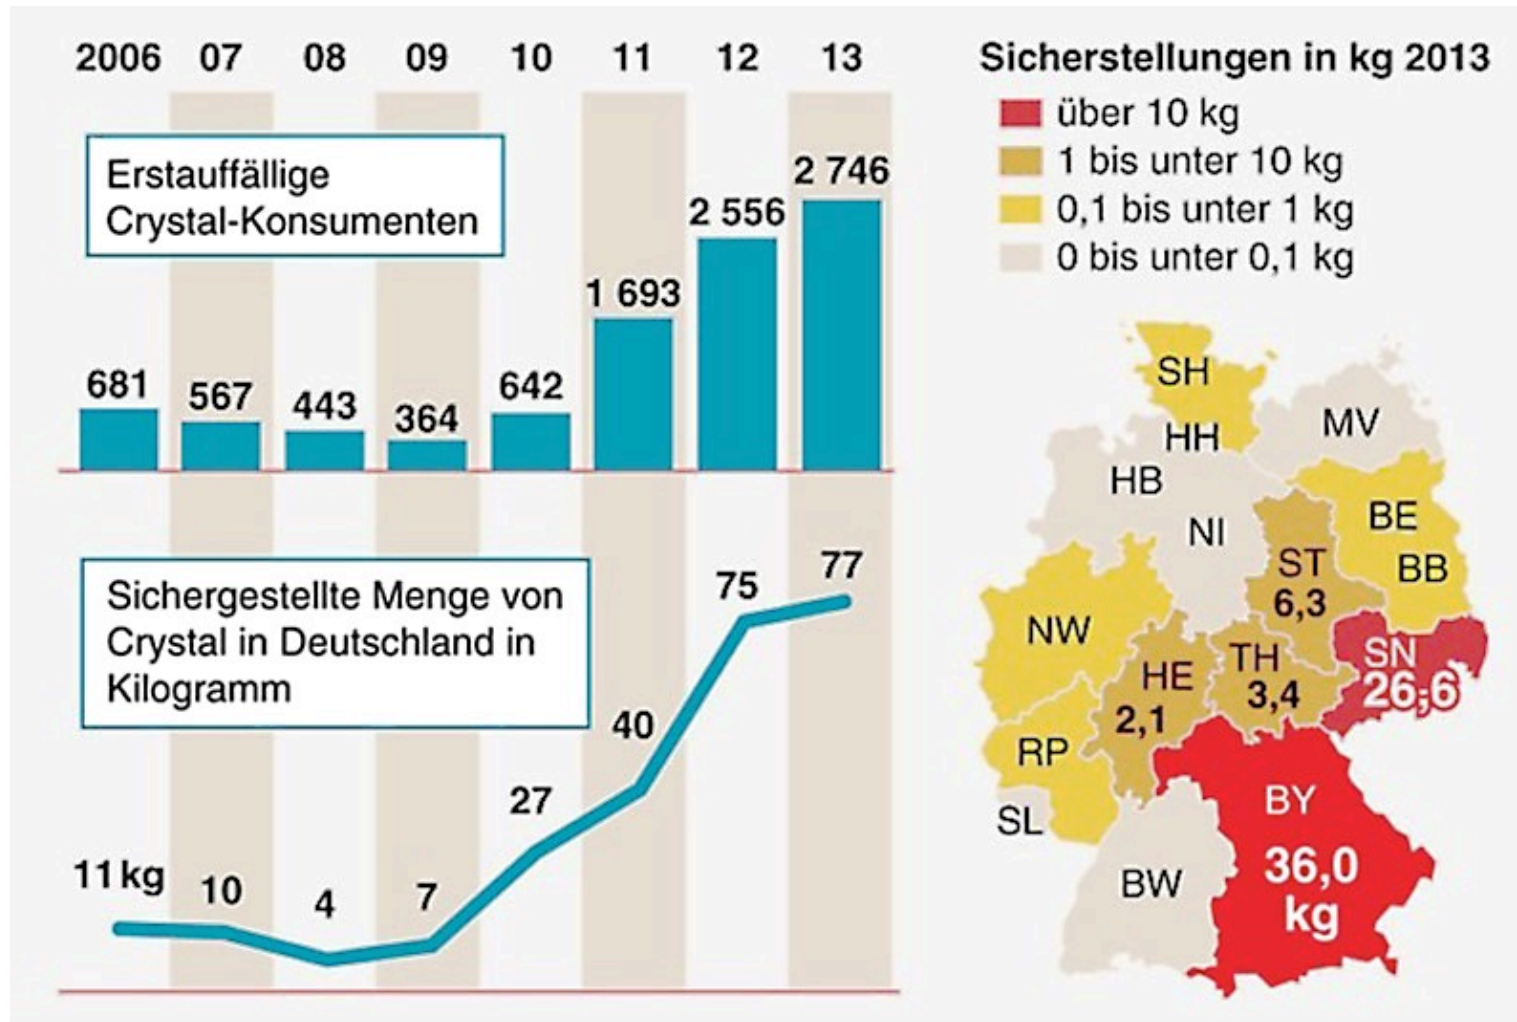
2006 07 08 09 10 11 12 13

Erstauffällige Crystal-Konsumenten

681 567 443 364 642 1 693 2 556 2 746

Sichergestellte Menge von Crystal in Deutschland in Kilogramm

11 kg 10 4 7 27 40 75 77

Sicherstellungen in kg 2013
über 10 kg
1 bis unter 10 kg
0,1 bis unter 1 kg
0 bis unter 0,1 kg

SH
HH
MV
HB
NI
BE
BB
ST
6,3
NW
SN
26,6
HE
2,1
TH
3,4
RP
SL
BY
36,0
kg
BW